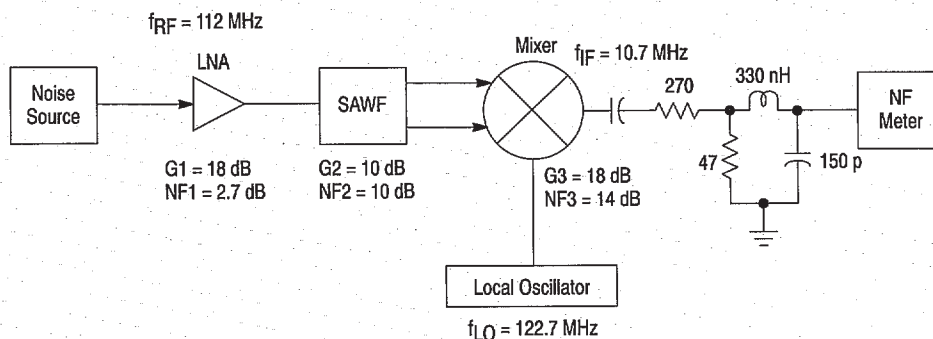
$f_{RF}$ = 112 MHz

LNA

Noise Source

SAWF

Mixer

$f_{IF}$ = 10.7 MHz

270

330 nH

NF Meter

47

150 p

G1 = 18 dB
NF1 = 2.7 dB

G2 = 10 dB
NF2 = 10 dB

G3 = 18 dB
NF3 = 14 dB

Local Oscillator

$f_{LO}$ = 122.7 MHz